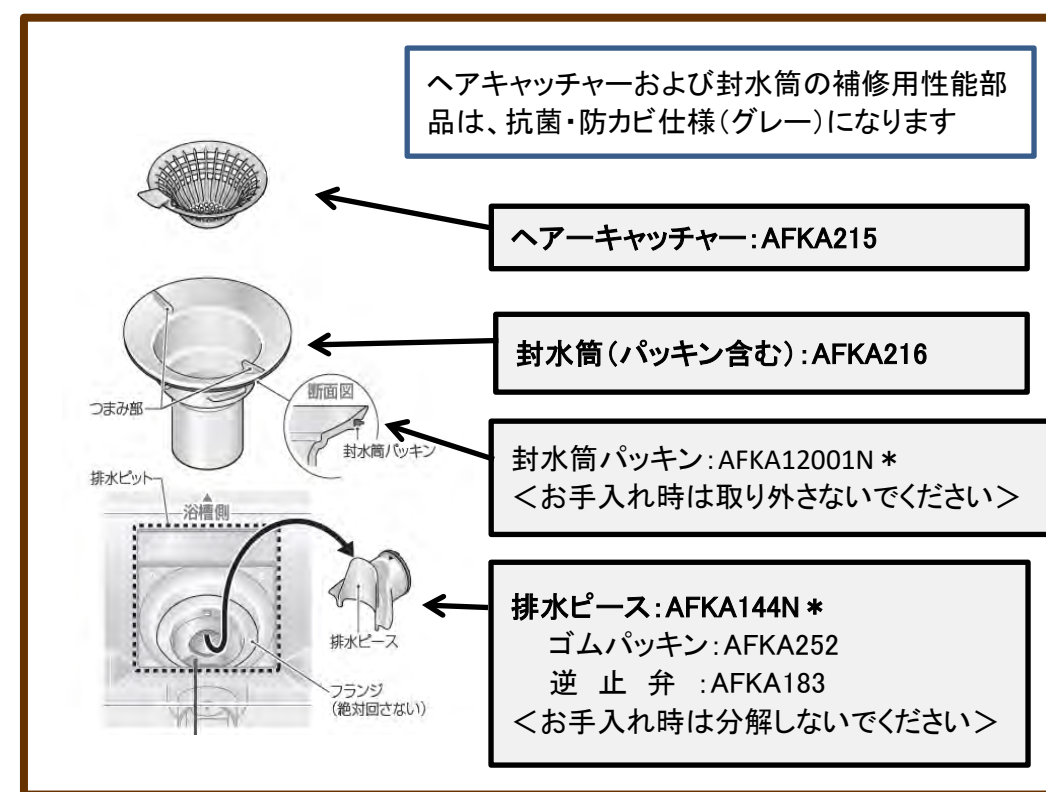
ヘアキャッチャーおよび封水筒の補修用性能部品は、抗菌・防カビ仕様(グレー)になります

ヘアーキャッチャー:AFKA215

封水筒(パッキン含む):AFKA216

つまみ部

断面図

封水筒パッキン

封水筒パッキン:AFKA12001N \*
<お手入れ時は取り外さないでください>

排水ピット

浴槽側

排水ピース

フランジ
(絶対回さない)

排水ピース:AFKA144N \*
ゴムパッキン:AFKA252
逆 止 弁 :AFKA183
<お手入れ時は分解しないでください>